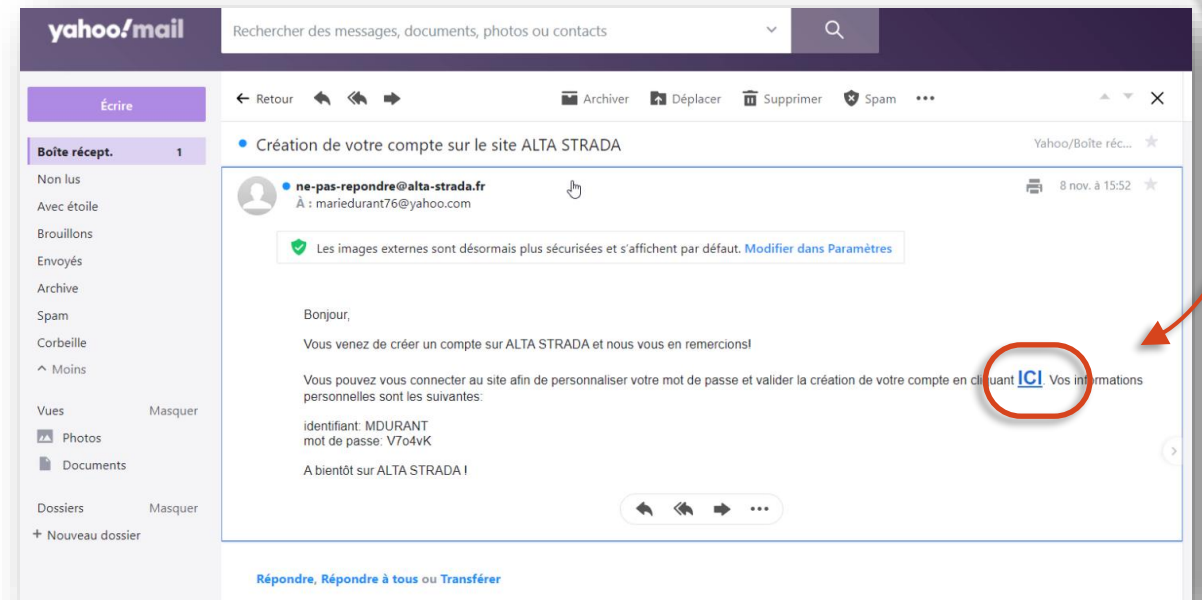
yahoo!mail

Rechercher des messages, documents, photos ou contacts

Écrire

Boîte récept. 1
Non lus
Avec étoile
Brouillons
Envoyés
Archive
Spam
Corbeille
^ Moins

Vues Masquer
Photos
Documents

Dossiers Masquer
+ Nouveau dossier

← Retour Archiver Déplacer Supprimer Spam •••

Création de votre compte sur le site ALTA STRADA

Yahoo/Boîte réc...

ne-pas-repondre@alta-strada.fr
À : mariedurant76@yahoo.com

8 nov. à 15:52

Les images externes sont désormais plus sécurisées et s'affichent par défaut. Modifier dans Paramètres

Bonjour,

Vous venez de créer un compte sur ALTA STRADA et nous vous en remercions!

Vous pouvez vous connecter au site afin de personnaliser votre mot de passe et valider la création de votre compte en cliquant ICI. Vos informations personnelles sont les suivantes:

identifiant: MDURANT
mot de passe: V7o4vK

A bientôt sur ALTA STRADA !

Répondre, Répondre à tous ou Transférer